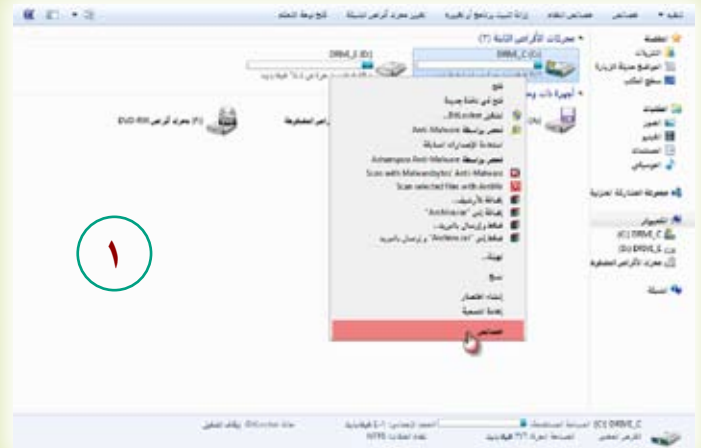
تنظيم ▾ خصائص خصائص النظام إزالة البرنامج أو تغييره تعيين محرك أقراص شبكة فتح لوحة التحكم

المفضلة
التنزيلات
المواقع حديثة الزيارة
سطح المكتب

المكتبات
الصور
الفيديو
المستندات
الموسيقى

مجموعة المشاركة المنزلية

الكمبيوتر
(C:) DRIVE_C
(D:) DRIVE_E
محرك الأقراص المضغوطة

الشبكة

▴ محركات الأقراص الثابتة (٢)
DRIVE_C (C:)
DRIVE_E (D:)
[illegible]
▴ أجهزة ذات وحدة تخزين قابلة للإزالة
محرك أقراص DVD RW (F:)
أقراص المضغوطة

فتح
فتح في نافذة جديدة
تشغيل BitLocker...
فحص بواسطة Anti-Malware
استعادة الإصدارات السابقة
فحص بواسطة Ashampoo Anti-Malware
Scan with Malwarebytes' Anti-Malware
Scan selected files with Avira
إضافة للأرشيف...
إضافة إلى "Archive.rar"
ضغط وإرسال بالبريد...
ضغط إلى "Archive.rar" وإرسال بالبريد
تهيئة...
نسخ
إنشاء اختصار
إعادة التسمية
خصائص

١

DRIVE_C (C:) المساحة المستخدمة: الحجم الإجمالي: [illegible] حالة BitLocker: إيقاف التشغيل
القرص المحلي المساحة الحرة: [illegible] نظام الملفات: NTFS